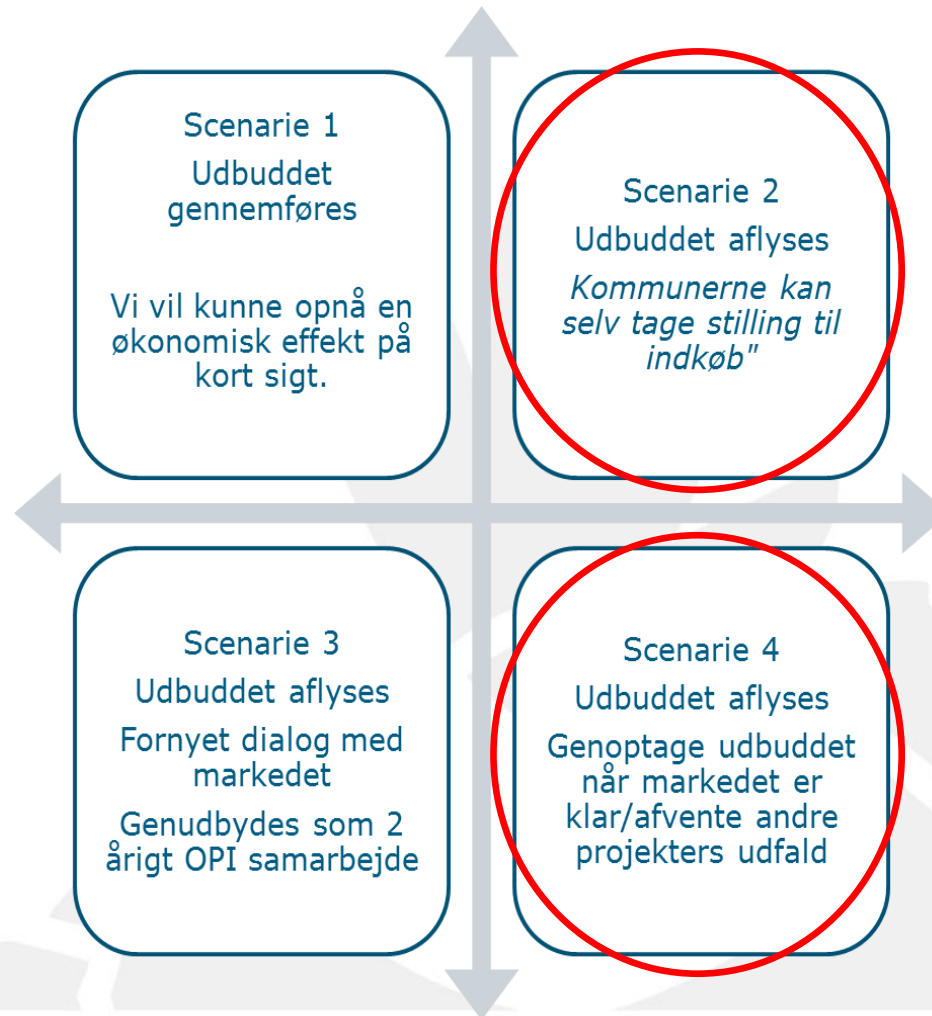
Scenarie 1
Udbuddet gennemføres

Vi vil kunne opnå en økonomisk effekt på kort sigt.

Scenarie 2
Udbuddet aflyses
*Kommunerne kan selv tage stilling til indkøb"*

Scenarie 3
Udbuddet aflyses
Fornyet dialog med markedet
Genudbydes som 2 årigt OPI samarbejde

Scenarie 4
Udbuddet aflyses
Genoptage udbuddet når markedet er klar/afvente andre projekters udfald